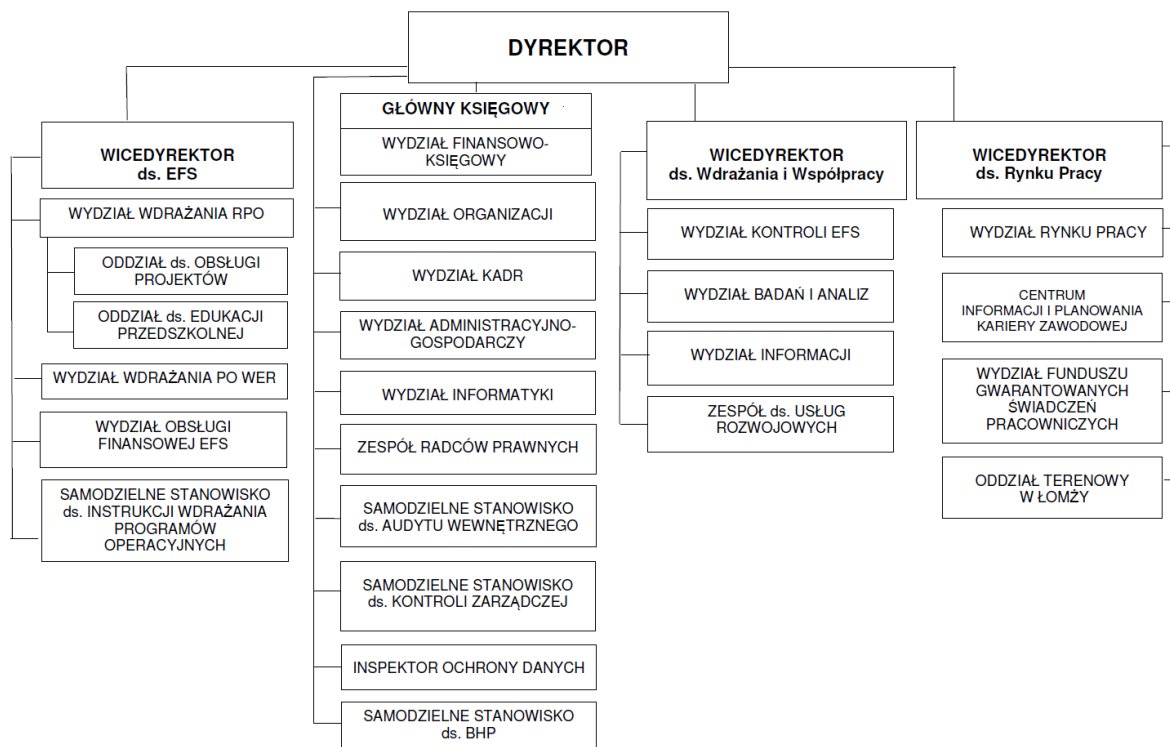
DYREKTOR

WICEDYREKTOR ds. EFS

WYDZIAŁ WDRAŻANIA RPO

ODDZIAŁ ds. OBSŁUGI PROJEKTÓW

ODDZIAŁ ds. EDUKACJI PRZEDSZKOLNEJ

WYDZIAŁ WDRAŻANIA PO WER

WYDZIAŁ OBSŁUGI FINANSOWEJ EFS

SAMODZIELNE STANOWISKO ds. INSTRUKCJI WDRAŻANIA PROGRAMÓW OPERACYJNYCH

GŁÓWNY KSIĘGOWY

WYDZIAŁ FINANSOWO-KSIĘGOWY

WYDZIAŁ ORGANIZACJI

WYDZIAŁ KADR

WYDZIAŁ ADMINISTRACYJNO-GOSPODARCZY

WYDZIAŁ INFORMATYKI

ZESPÓŁ RADCÓW PRAWNYCH

SAMODZIELNE STANOWISKO ds. AUDYTU WEWNĘTRZNEGO

SAMODZIELNE STANOWISKO ds. KONTROLI ZARZĄDCZEJ

INSPEKTOR OCHRONY DANYCH

SAMODZIELNE STANOWISKO ds. BHP

WICEDYREKTOR ds. Wdrażania i Współpracy

WYDZIAŁ KONTROLI EFS

WYDZIAŁ BADAŃ I ANALIZ

WYDZIAŁ INFORMACJI

ZESPÓŁ ds. USŁUG ROZWOJOWYCH

WICEDYREKTOR ds. Rynku Pracy

WYDZIAŁ RYNKU PRACY

CENTRUM INFORMACJI I PLANOWANIA KARIERY ZAWODOWEJ

WYDZIAŁ FUNDUSZU GWARANTOWANYCH ŚWIADCZEŃ PRACOWNICZYCH

ODDZIAŁ TERENOWY W ŁOMŻY